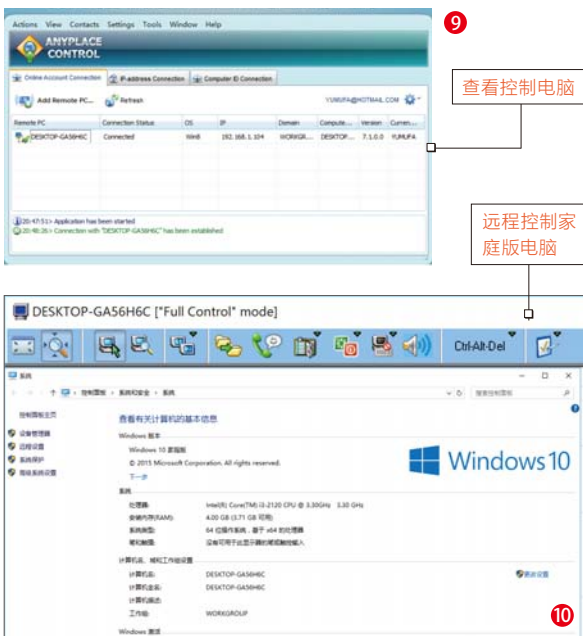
Actions View Contacts Settings Tools Window Help

ANYPLACE CONTROL

9

Online Account Connection | IP-address Connection | Computer ID Connection

Add Remote PC... Refresh YUMUFA@HOTMAIL.COM

| Remote PC | Connection Status | OS | IP | Domain | Compute... | Version | Curren... |
|---|---|---|---|---|---|---|---|
| DESKTOP-GA56H6C | Connected | Win8 | 192.168.1.104 | WORKGR... | DESKTOP... | 7.1.0.0 | YUMUFA |

查看控制电脑

[20:47:51> Application has been started
[20:48:26> Connection with "DESKTOP-GA56H6C" has been established

远程控制家庭版电脑

DESKTOP-GA56H6C ["Full Control" mode]

Ctrl-Alt-Del

系统

控制面板 > 系统和安全 > 系统

搜索控制面板

控制面板主页
设备管理器
远程设置
系统保护
高级系统设置

查看有关计算机的基本信息

Windows 版本
Windows 10 家庭版
© 2015 Microsoft Corporation. All rights reserved.
下一步

Windows 10

系统
处理器: Intel(R) Core(TM) i3-2120 CPU @ 3.30GHz 3.30 GHz
安装内存(RAM): 4.00 GB (3.71 GB 可用)
系统类型: 64 位操作系统，基于 x64 的处理器
笔和触摸: 没有可用于此显示器的笔或触控输入

计算机名、域和工作组设置
计算机名: DESKTOP-GA56H6C
计算机全名: DESKTOP-GA56H6C
计算机描述:
工作组: WORKGROUP
更改设置

Windows 激活

10